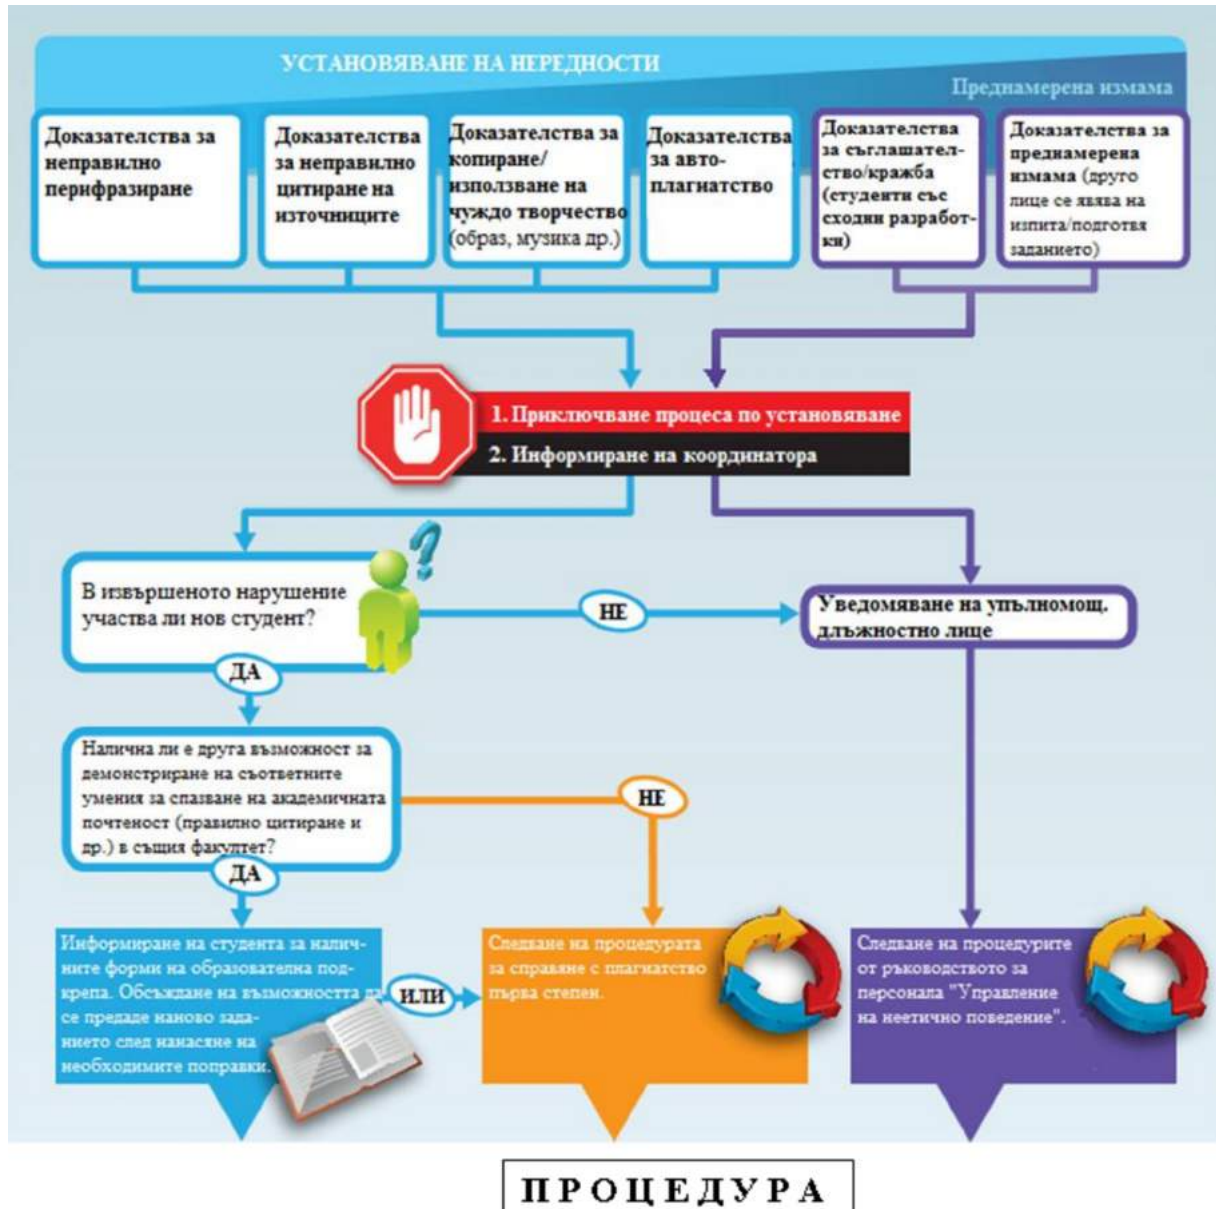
УСТАНОВЯВАНЕ НА НЕРЕДНОСТИ

Преднамерена измама

Доказателства за неправилно перифразиране

Доказателства за неправилно цитиране на източниците

Доказателства за копиране/ използване на чуждо творчество (образ, музика др.)

Доказателства за авто-плагиатство

Доказателства за съглашателство/кражба (студенти със сходни разработки)

Доказателства за преднамерена измама (друго лице се явява на изпита/подготвя заданието)

1. Приключване процеса по установяване

2. Информиране на координатора

В извършеното нарушение участва ли нов студент?

НЕ

Уведомяване на упълномощ. длъжностно лице

ДА

Налична ли е друга възможност за демонстриране на съответните умения за спазване на академичната почтеност (правилно цитиране и др.) в същия факултет?

НЕ

ДА

Информиране на студента за наличните форми на образователна подкрепа. Обсъждане на възможността да се предаде наново заданието след нанасяне на необходимите поправки.

ИЛИ

Следване на процедурата за справяне с плагиатство първа степен.

Следване на процедурите от ръководството за персонала "Управление на неетично поведение".

ПРОЦЕДУРА